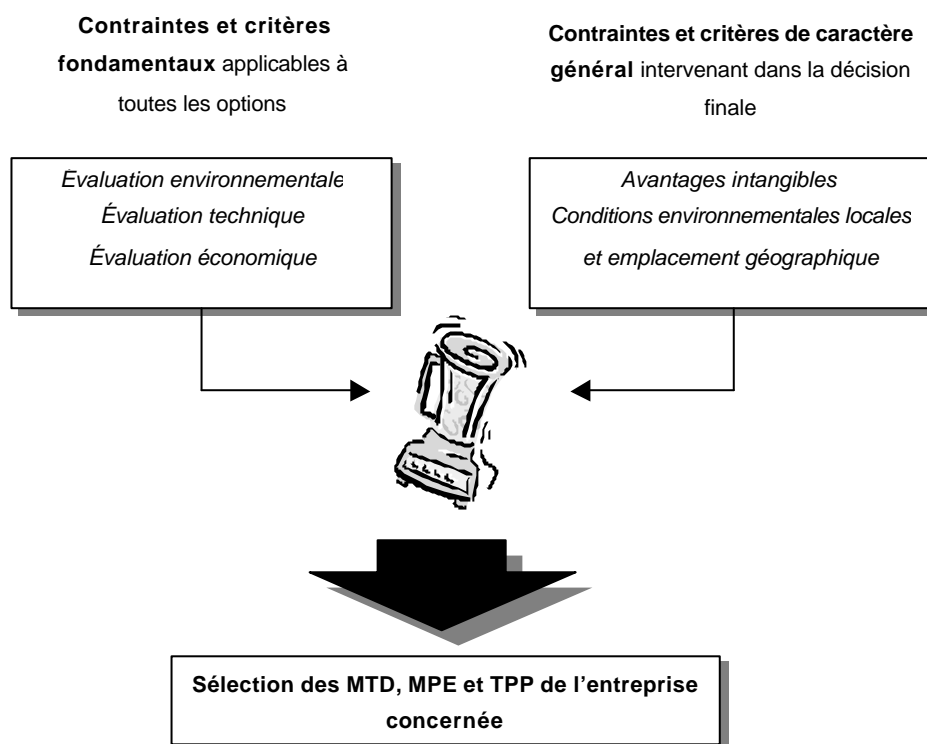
**Contraintes et critères fondamentaux** applicables à toutes les options

**Contraintes et critères de caractère général** intervenant dans la décision finale

*Evaluation environnementale*
*Évaluation technique*
*Évaluation économique*

*Avantages intangibles*
*Conditions environnementales locales et emplacement géographique*

**Sélection des MTD, MPE et TPP de l'entreprise concernée**